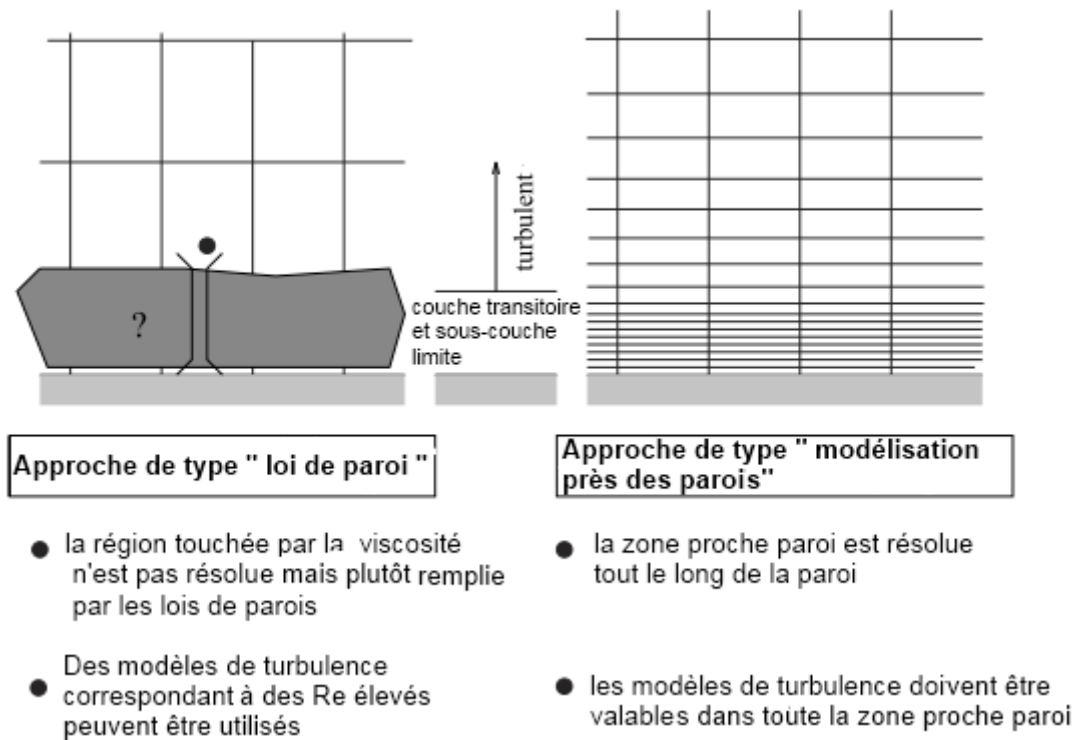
?

turbulent

couche transitoire et sous-couche limite

Approche de type " loi de paroi "

Approche de type " modélisation près des parois"

● la région touchée par la viscosité n'est pas résolue mais plutôt remplie par les lois de parois

● Des modèles de turbulence correspondant à des Re élevés peuvent être utilisés

● la zone proche paroi est résolue tout le long de la paroi

● les modèles de turbulence doivent être valables dans toute la zone proche paroi